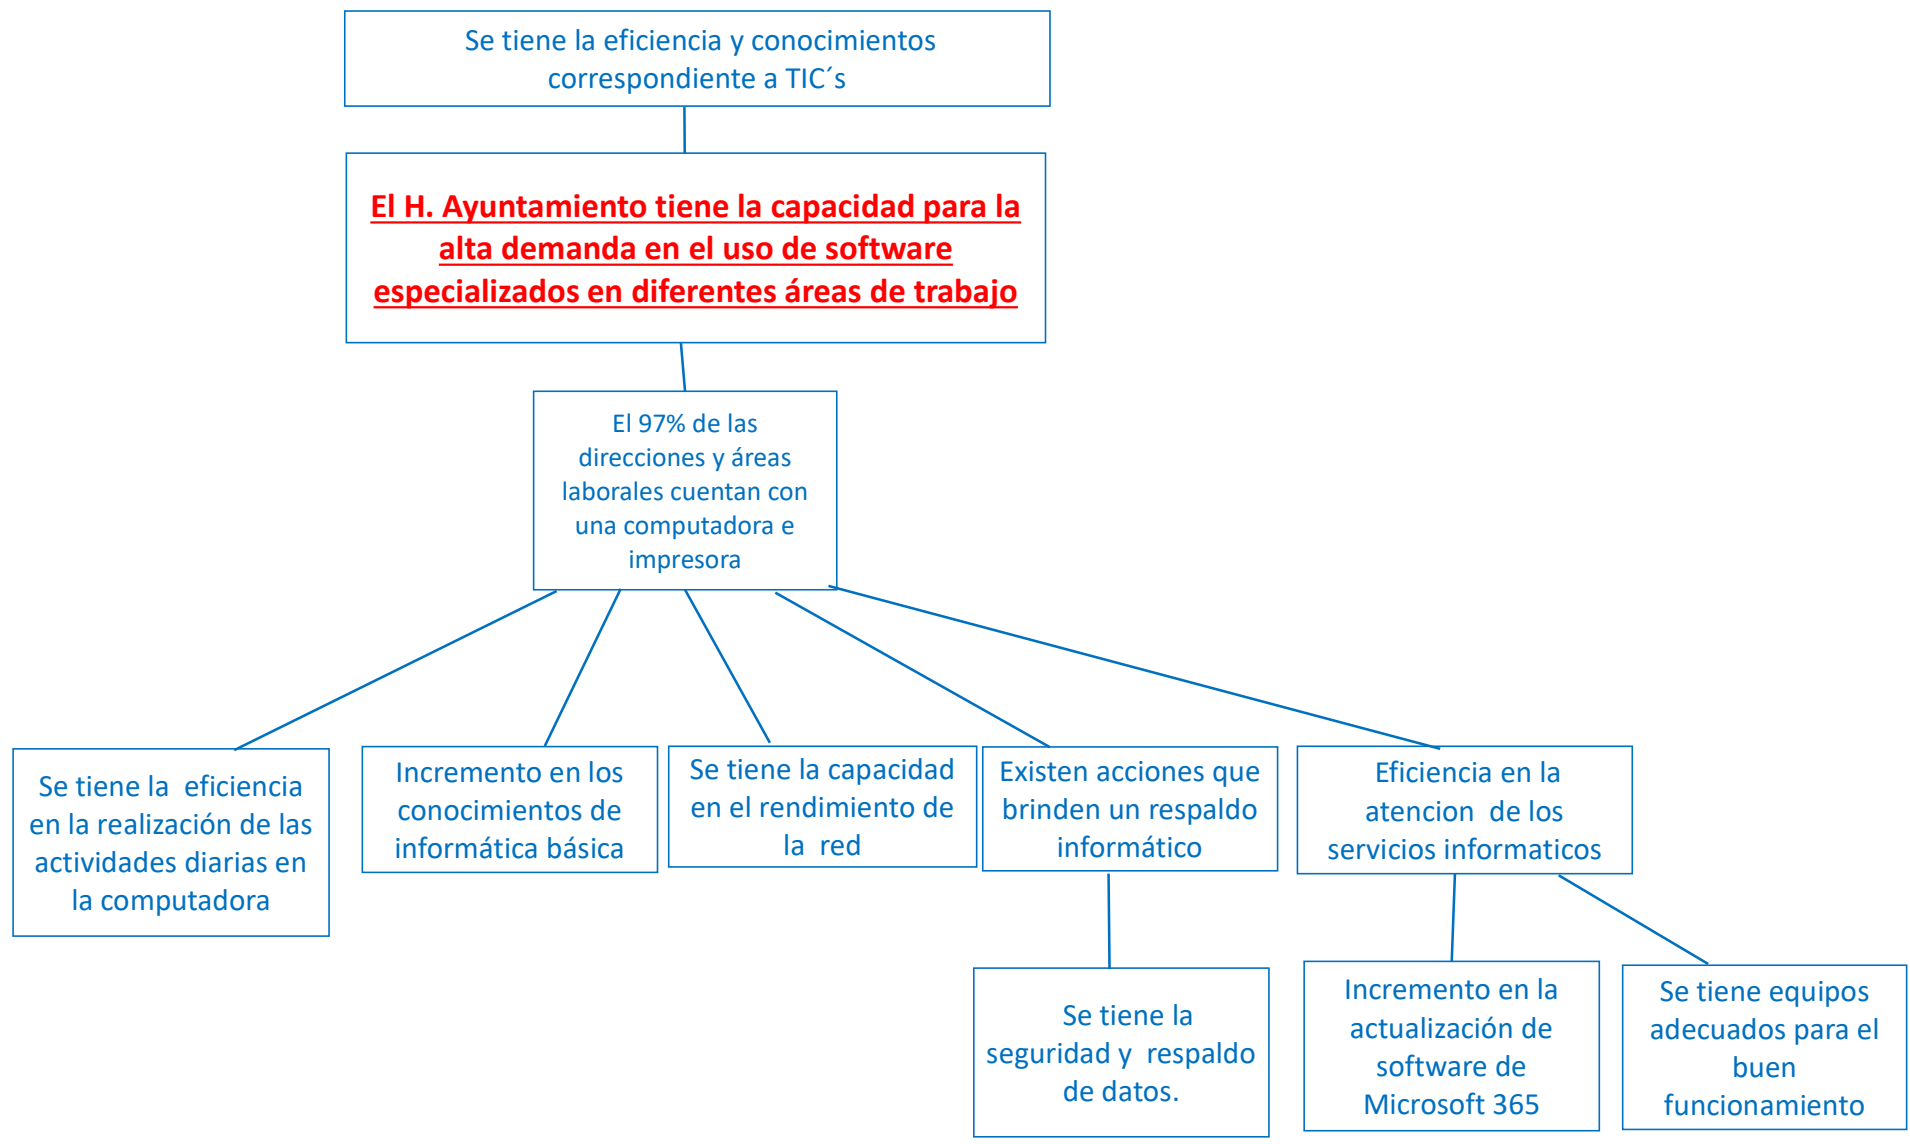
Se tiene la eficiencia y conocimientos correspondiente a TIC´s

El H. Ayuntamiento tiene la capacidad para la alta demanda en el uso de software especializados en diferentes áreas de trabajo

El 97% de las direcciones y áreas laborales cuentan con una computadora e impresora

Se tiene la eficiencia en la realización de las actividades diarias en la computadora

Incremento en los conocimientos de informática básica

Se tiene la capacidad en el rendimiento de la red

Existen acciones que brinden un respaldo informático

Eficiencia en la atencion de los servicios informaticos

Se tiene la seguridad y respaldo de datos.

Incremento en la actualización de software de Microsoft 365

Se tiene equipos adecuados para el buen funcionamiento